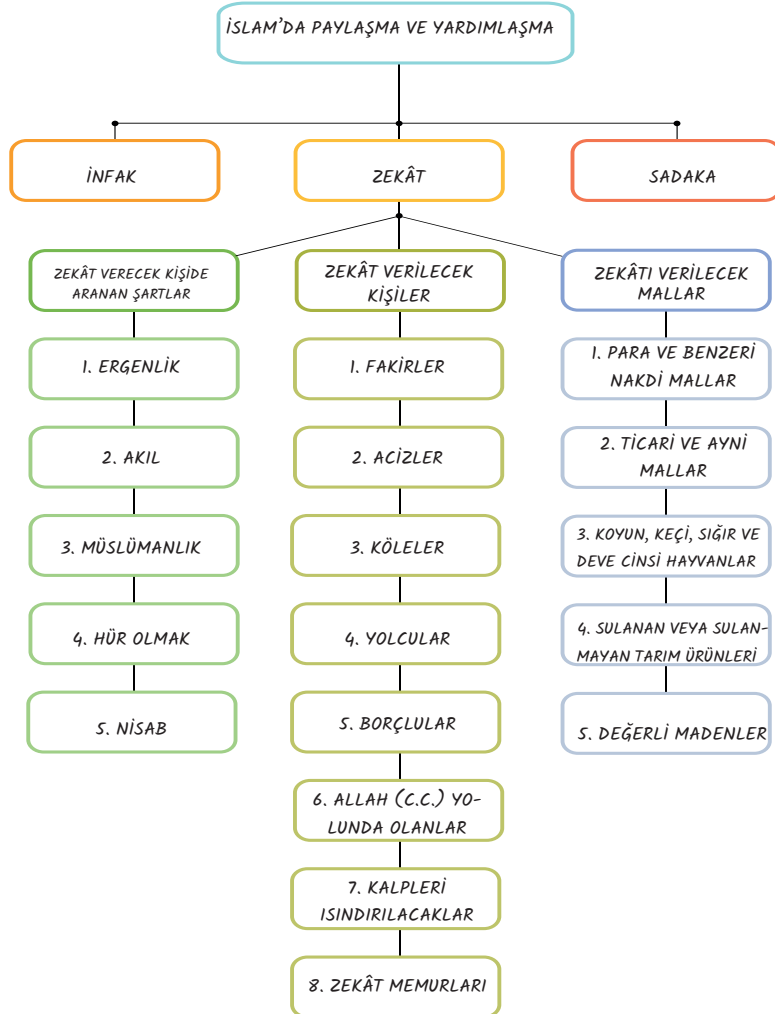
İSLAM'DA PAYLAŞMA VE YARDIMLAŞMA

İNFAK

ZEKÂT

SADAKA

ZEKÂT VERECEK KİŞİDE ARANAN ŞARTLAR

1. ERGENLİK

2. AKIL

3. MÜSLÜMANLIK

4. HÜR OLMAK

5. NİSAB

ZEKÂT VERİLECEK KİŞİLER

1. FAKİRLER

2. ACİZLER

3. KÖLELER

4. YOLCULAR

5. BORÇLULAR

6. ALLAH (C.C.) YOLUNDA OLANLAR

7. KALPLERİ ISINDIRILACAKLAR

8. ZEKÂT MEMURLARI

ZEKÂTI VERİLECEK MALLAR

1. PARA VE BENZERİ NAKDİ MALLAR

2. TİCARİ VE AYNİ MALLAR

3. KOYUN, KEÇİ, SIĞIR VE DEVE CİNSİ HAYVANLAR

4. SULANAN VEYA SULANMAYAN TARIM ÜRÜNLERİ

5. DEĞERLİ MADENLER